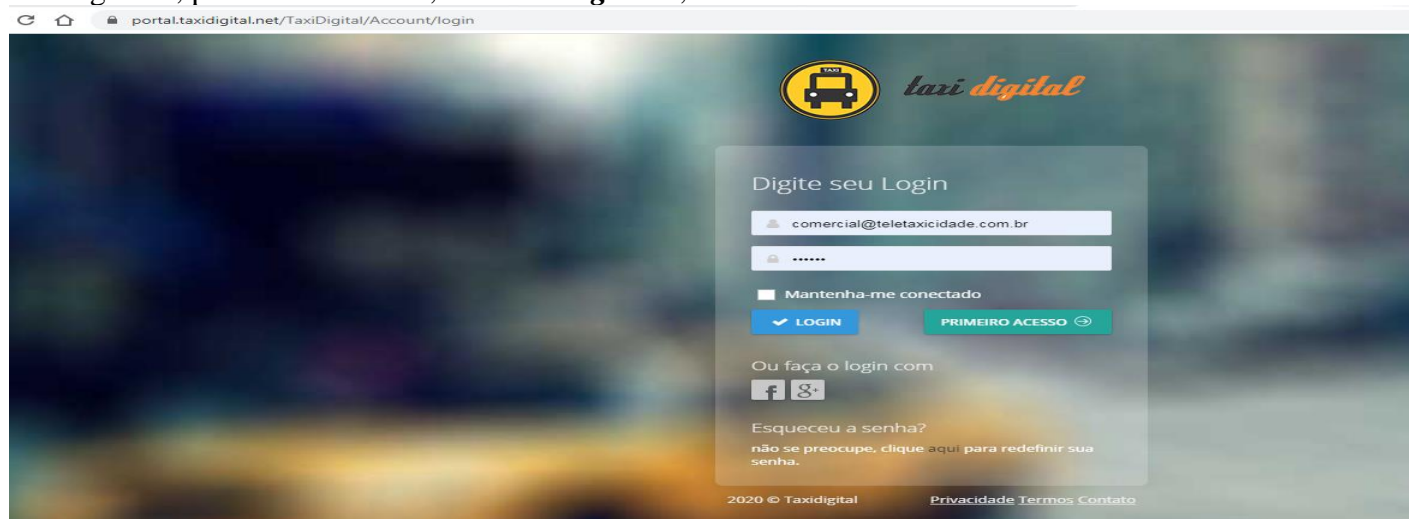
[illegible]

portal.taxidigital.net/TaxiDigital/Account/login

TAXI

taxi digital

Digite seu Login

comercial@teletaxicidade.com.br

••••••

Mantenha-me conectado

LOGIN

PRIMEIRO ACESSO

Ou faça o login com

f g+

Esqueceu a senha?

não se preocupe, clique aqui para redefinir sua senha.

2020 © Taxidigital

Privacidade Termos Contato